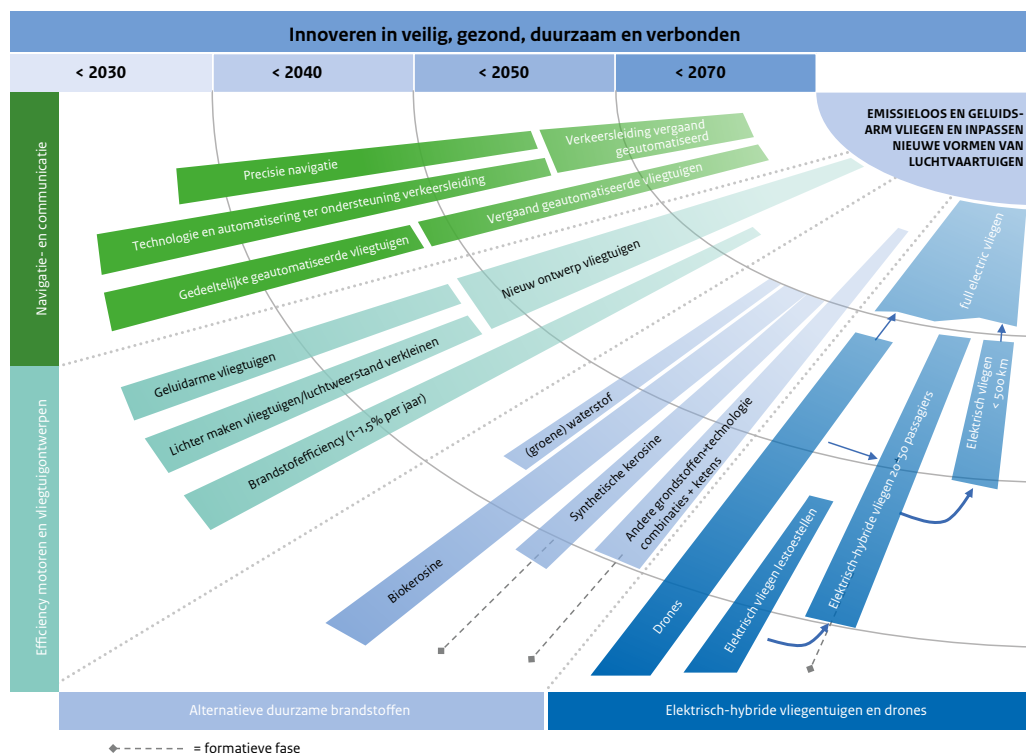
Innoveren in veilig, gezond, duurzaam en verbonden

< 2030

< 2040

< 2050

< 2070

EMISSIELOOS EN GELUIDSARM VLIEGEN EN INPASSEN NIEUWE VORMEN VAN LUCHTVAARTUIGEN

Navigatie- en communicatie

Precisie navigatie

Verkeersleiding vergaand geautomatiseerd

Technologie en automatisering ter ondersteuning verkeersleiding

Vergaand geautomatiseerde vliegtuigen

Gedeeltelijke geautomatiseerde vliegtuigen

Nieuw ontwerp vliegtuigen

full electric vliegen

Efficiency motoren en vliegtuigontwerpen

Geluidarme vliegtuigen

Lichter maken vliegtuigen/luchtweerstand verkleinen

Brandstofefficiency (1-1,5% per jaar)

(groene) waterstof

Synthetische kerosine

Andere grondstoffen+technologie combinaties + ketens

Biokerosine

Drones

Elektrisch vliegen lesvoestellen

Elektrisch-hybride vliegen 20-50 passagiers

Elektrisch vliegen < 500 km

Alternatieve duurzame brandstoffen

Elektrisch-hybride vliegentuigen en drones

= formatieve fase